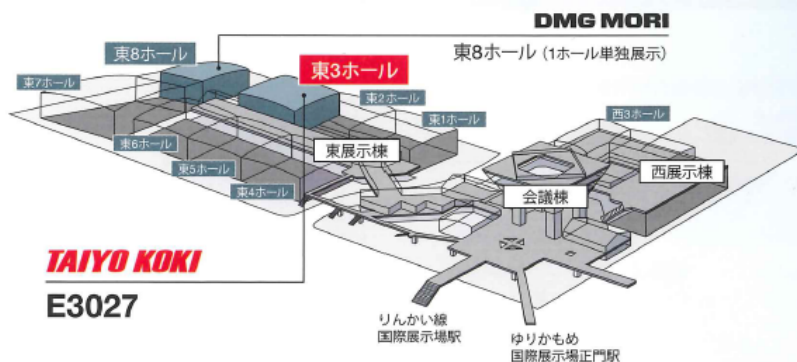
DMG MORI

東8ホール (1ホール単独展示)

東8ホール

東3ホール

東7ホール

東2ホール

東1ホール

東6ホール

東5ホール

東4ホール

東展示棟

西3ホール

会議棟

西展示棟

TAIYO KOKI

E3027

りんかい線
国際展示場駅

ゆりかもめ
国際展示場正門駅